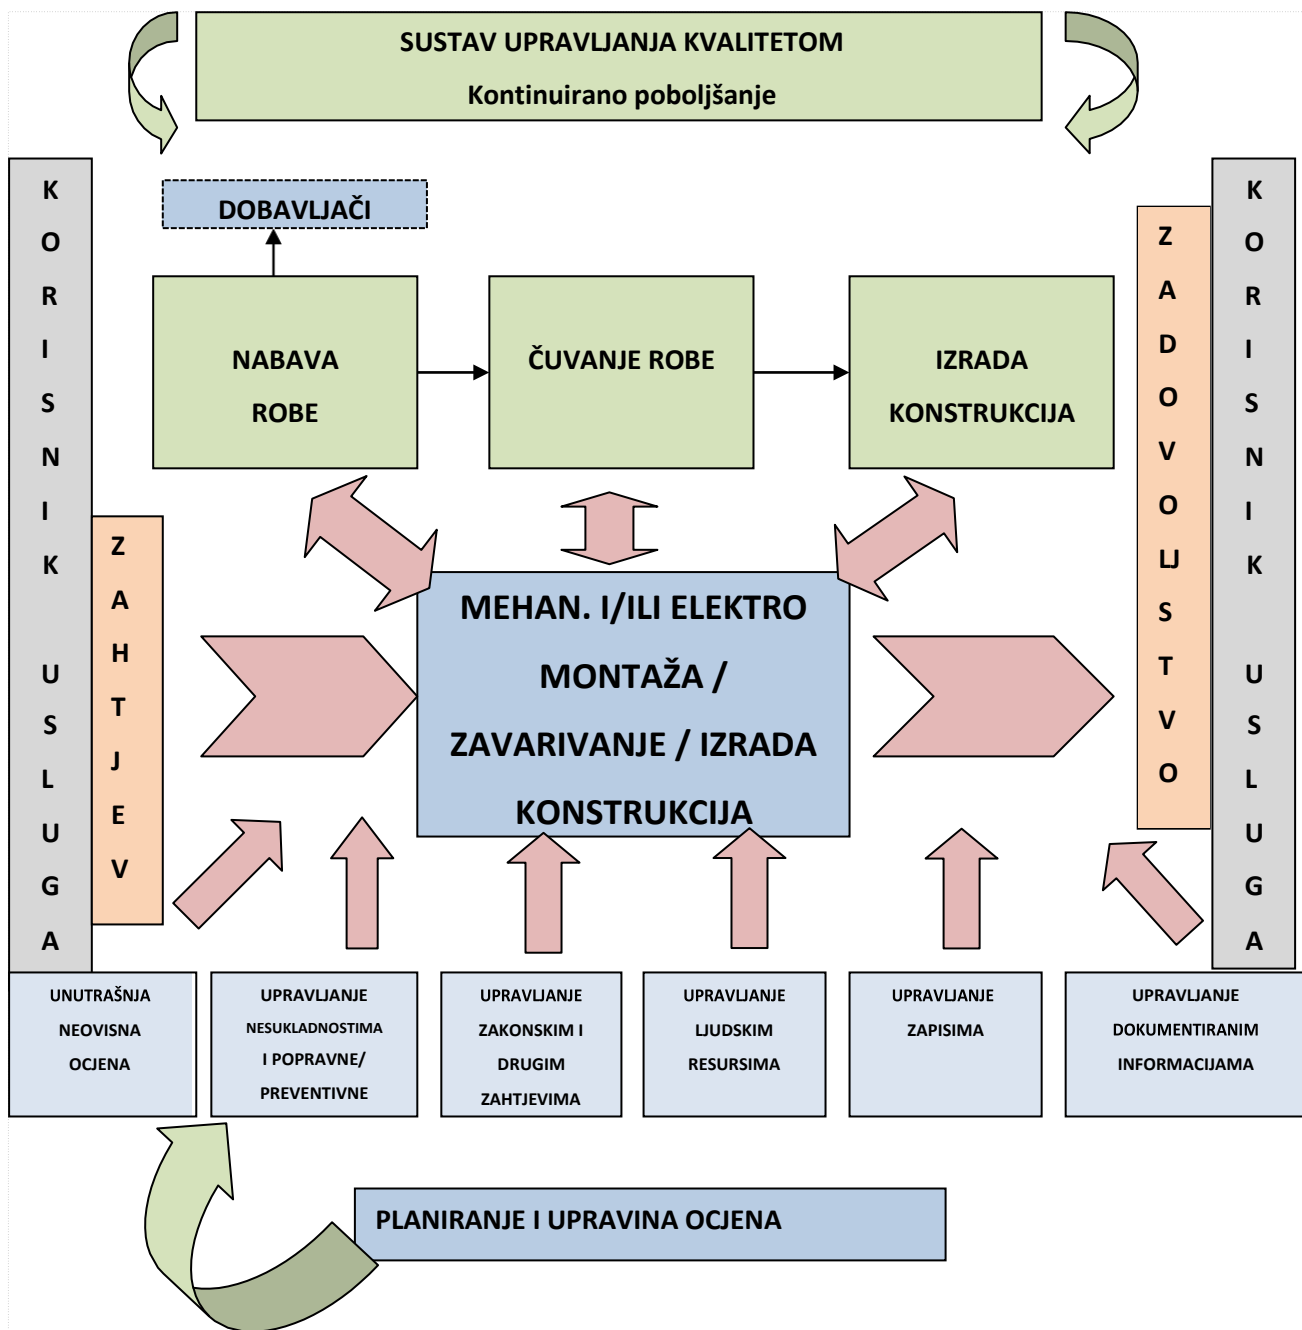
SUSTAV UPRAVLJANJA KVALITETOM
Kontinuirano poboljšanje

K O R I S N I K U S L U G A

DOBAVLJAČI

NABAVA ROBE

ČUVANJE ROBE

IZRADA KONSTRUKCIJA

Z A D O V O LJ S T V O

K O R I S N I K U S L U G A

Z A H T J E V

MEHAN. I/ILI ELEKTRO MONTAŽA / ZAVARIVANJE / IZRADA KONSTRUKCIJA

UNUTRAŠNJA NEOVISNA OCJENA

UPRAVLJANJE NESUKLADNOSTIMA I POPRAVNE/ PREVENTIVNE

UPRAVLJANJE ZAKONSKIM I DRUGIM ZAHTJEVIMA

UPRAVLJANJE LJUDSKIM RESURSIMA

UPRAVLJANJE ZAPISIMA

UPRAVLJANJE DOKUMENTIRANIM INFORMACIJAMA

PLANIRANJE I UPRAVINA OCJENA